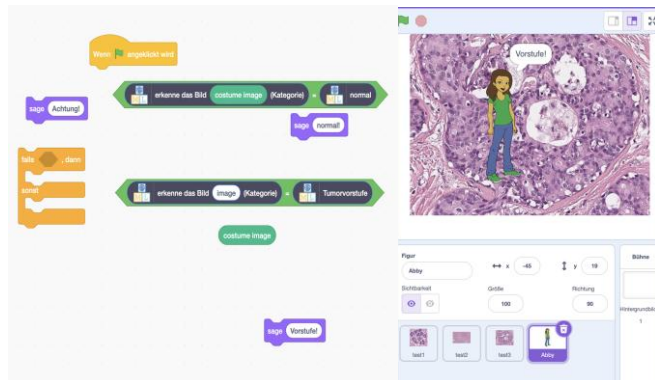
Wenn angeklickt wird

erkenne das Bild costume image (Kategorie) = normal

sage Achtung!

sage normal!

falls , dann

sonst

erkenne das Bild image (Kategorie) = Tumorvorstufe

costume image

sage Vorstufe!

Vorstufe!

Figur
Abby
x -45
y 18
Sichtbarkeit
Größe
100
Richtung
90

test1
test2
test3
Abby

Bühne
Hintergrundbilder
1